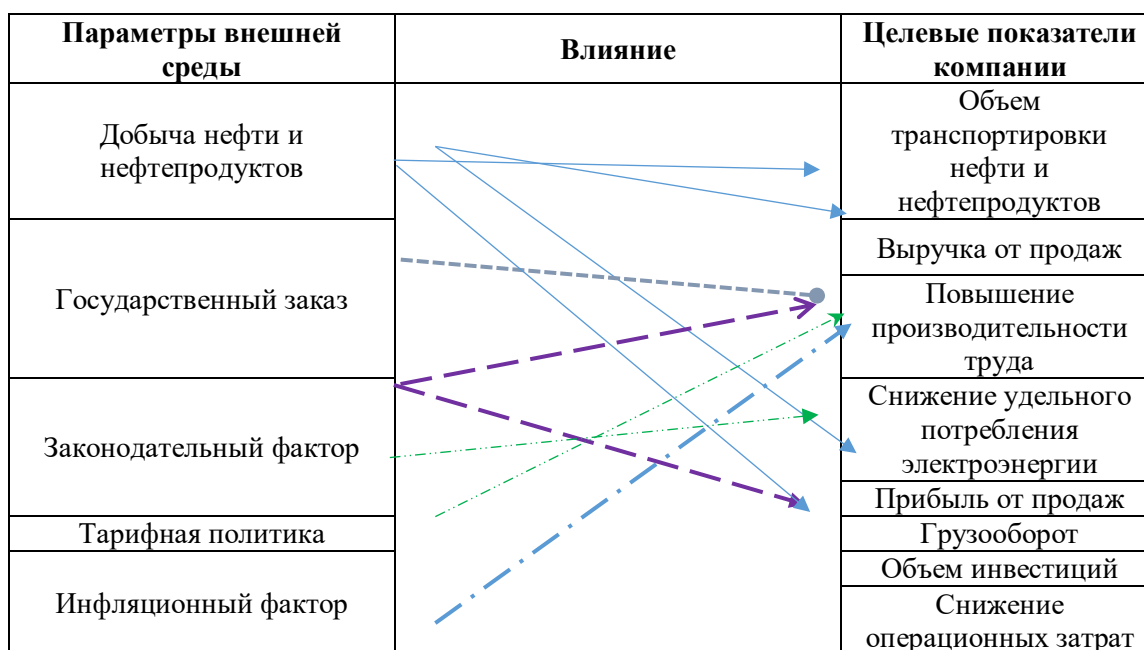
| Параметры внешней среды | Влияние | Целевые показатели компании |
|---|---|---|
| Добыча нефти и нефтепродуктов | | Объем транспортировки нефти и нефтепродуктов |
| Государственный заказ | | Выручка от продаж |
| | | Повышение производительности труда |
| Законодательный фактор | | Снижение удельного потребления электроэнергии |
| | | Прибыль от продаж |
| Тарифная политика | | Грузооборот |
| Инфляционный фактор | | Объем инвестиций |
| | | Снижение операционных затрат |